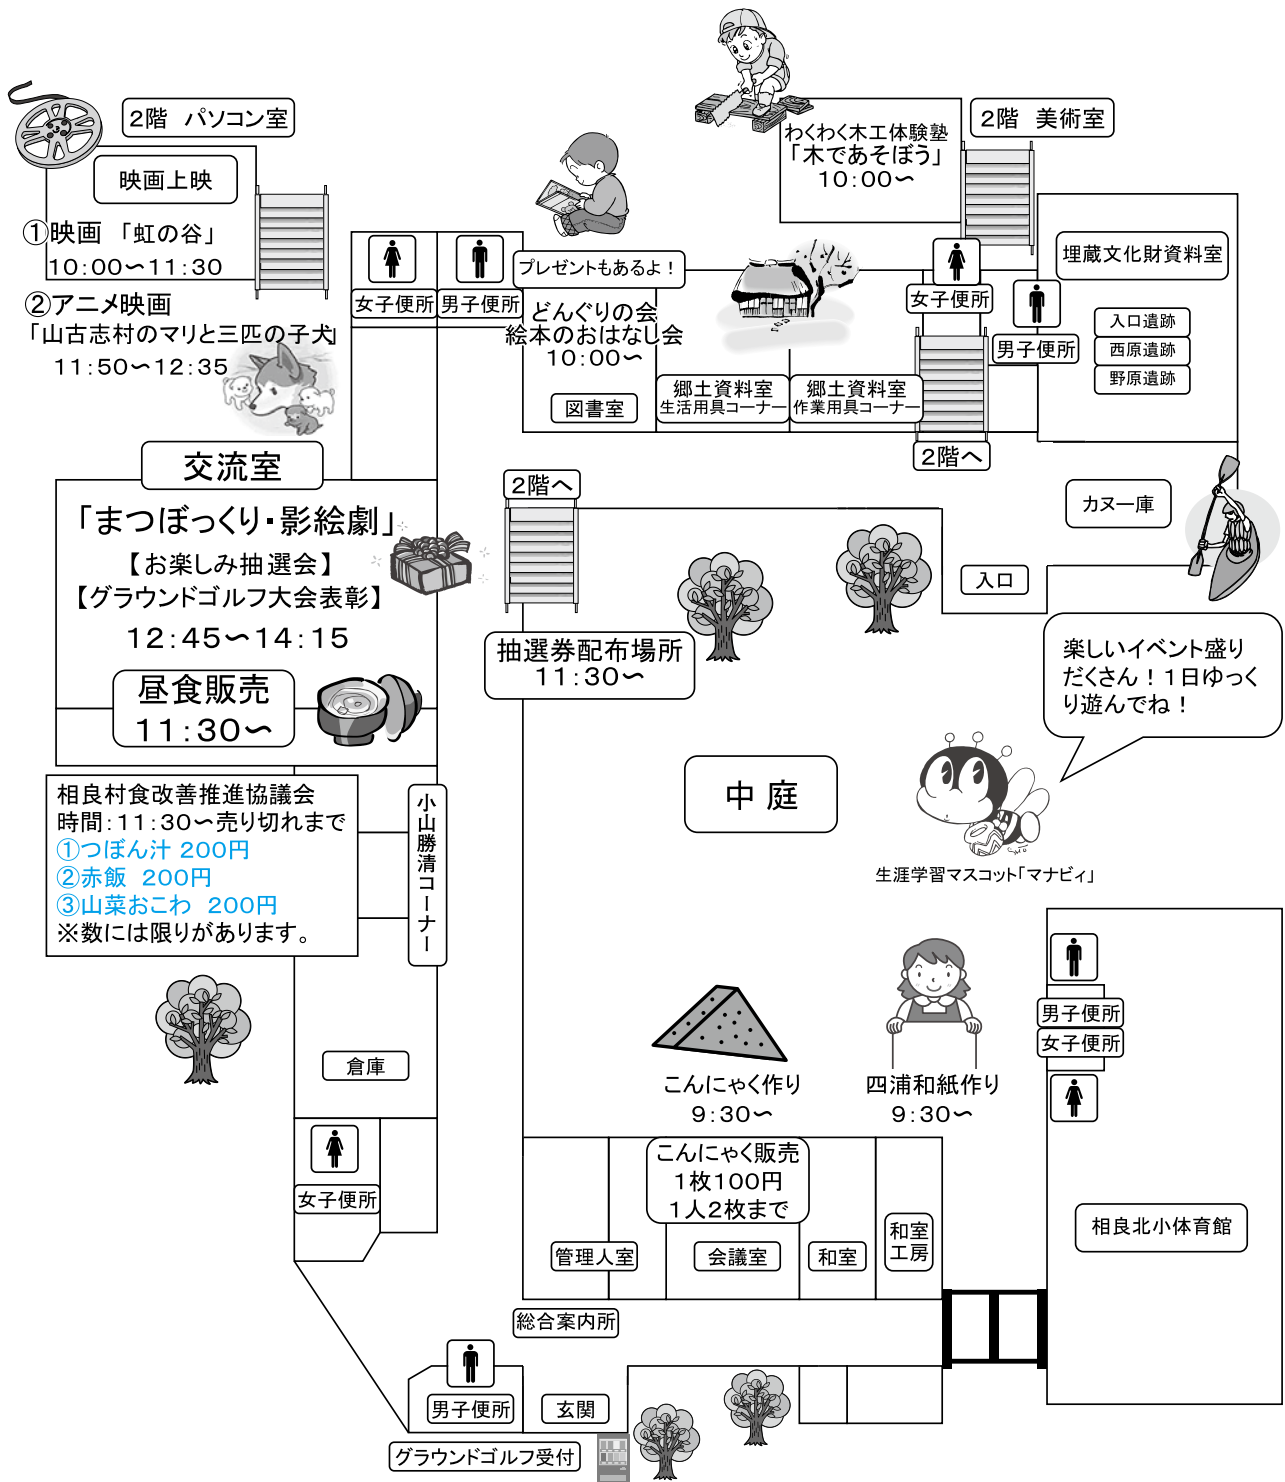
2階　パソコン室

映画上映

①映画　「虹の谷」
10:00〜11:30

②アニメ映画
「山古志村のマリと三匹の子犬」
11:50〜12:35

わくわく木工体験塾
「木であそぼう」
10:00〜

2階　美術室

女子便所
男子便所

プレゼントもあるよ！

どんぐりの会
絵本のおはなし会
10:00〜

図書室

郷土資料室
生活用具コーナー

郷土資料室
作業用具コーナー

女子便所
男子便所

埋蔵文化財資料室

入口遺跡
西原遺跡
野原遺跡

2階へ

交流室

「まつぼっくり・影絵劇」
【お楽しみ抽選会】
【グラウンドゴルフ大会表彰】
12:45〜14:15

昼食販売
11:30〜

2階へ

抽選券配布場所
11:30〜

カヌー庫

入口

楽しいイベント盛りだくさん！１日ゆっくり遊んでね！

中 庭

生涯学習マスコット「マナビィ」

相良村食改善推進協議会
時間：11:30〜売り切れまで
①つぼん汁 200円
②赤飯　200円
③山菜おこわ　200円
※数には限りがあります。

小山勝清コーナー

倉庫

女子便所

こんにゃく作り
9:30〜

四浦和紙作り
9:30〜

男子便所
女子便所

こんにゃく販売
1枚100円
1人2枚まで

管理人室
会議室
和室
和室工房

相良北小体育館

総合案内所

男子便所
玄関

グラウンドゴルフ受付